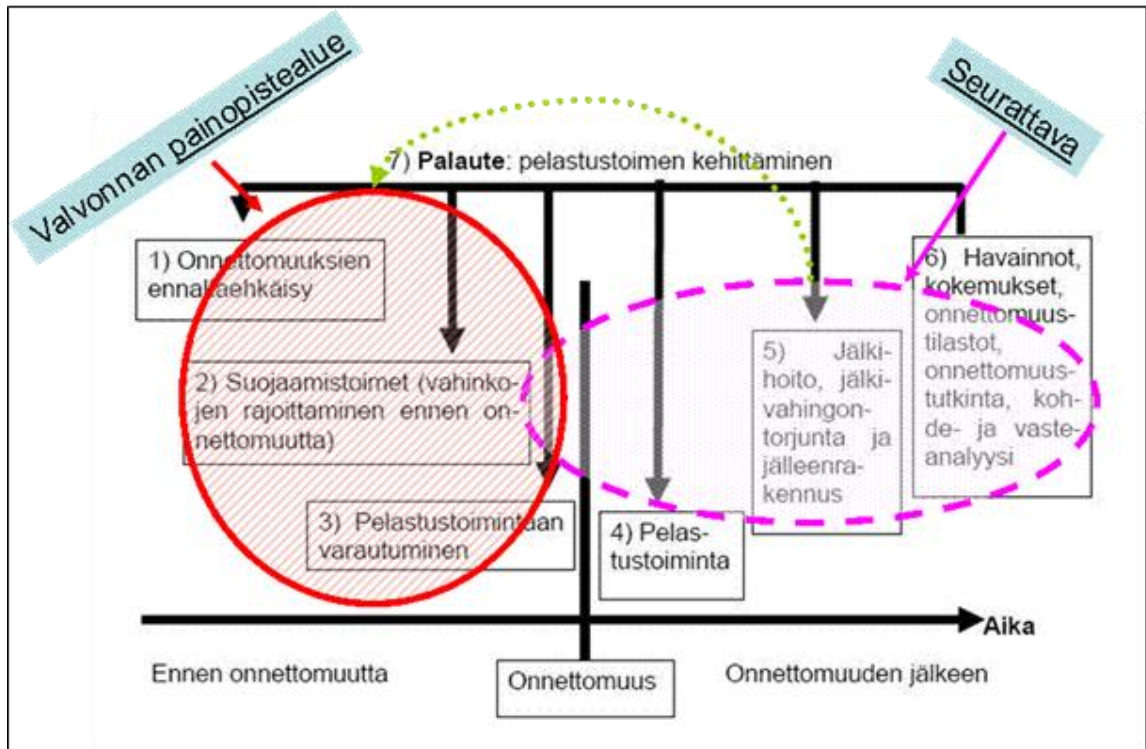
Valvonnan painopistealue

Seurattava

7) **Palaute**: pelastustoimen kehittäminen

1) Onnettomuuksien ennaltaehkäisy

2) Suojaamistoimet (vahinkojen rajoittaminen ennen onnettomuutta)

3) Pelastustoimintaan varautuminen

4) Pelastustoiminta

5) Jälkihoito, jälkivahingontorjunta ja jälleenrakennus

6) Havainnot, kokemukset, onnettomuustilastot, onnettomuustutkinta, kohde- ja vasteanalyysi

Aika

Ennen onnettomuutta

Onnettomuus

Onnettomuuden jälkeen